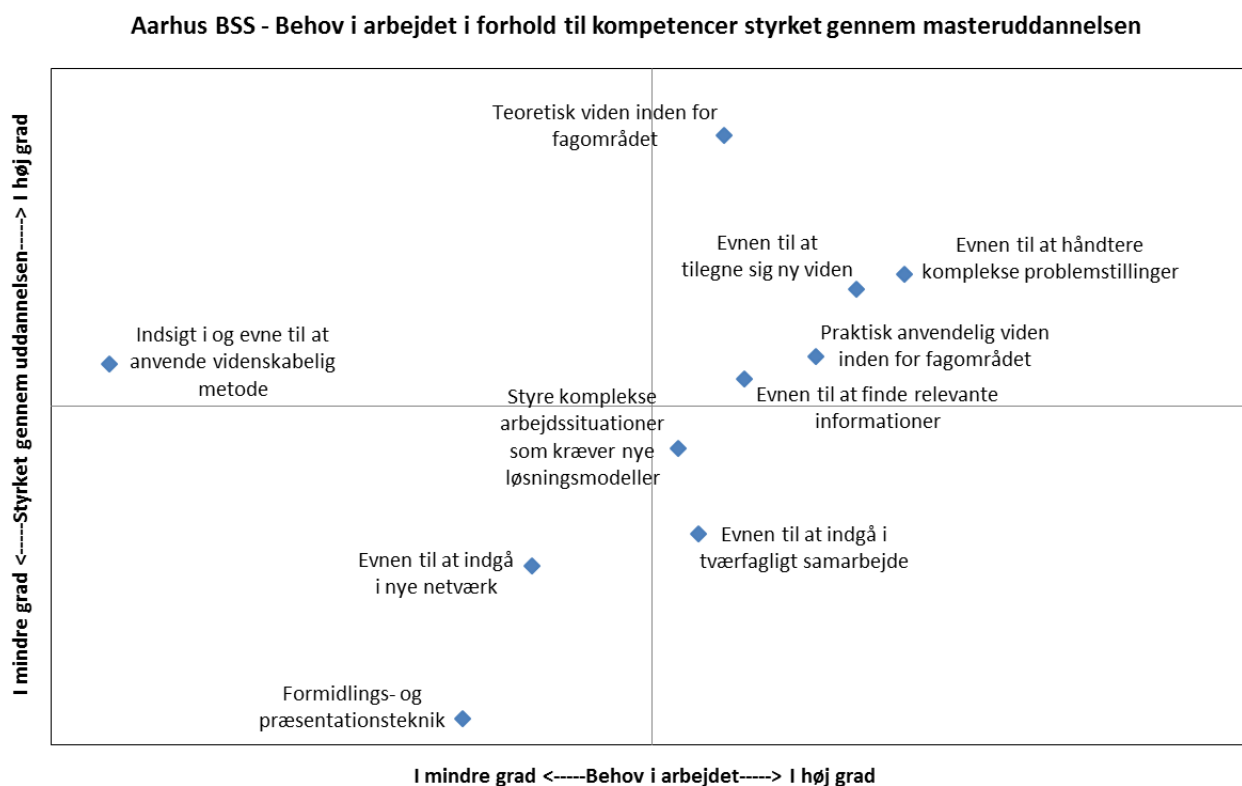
Aarhus BSS - Behov i arbejdet i forhold til kompetencer styrket gennem masteruddannelsen

I mindre grad <-----Styrket gennem uddannelsen-----> I høj grad

Teoretisk viden inden for fagområdet

Evnen til at tilegne sig ny viden

Evnen til at håndtere komplekse problemstillinger

Indsigt i og evne til at anvende videnskabelig metode

Praktisk anvendelig viden inden for fagområdet

Evnen til at finde relevante informationer

Styre komplekse arbejdssituationer som kræver nye løsningsmodeller

Evnen til at indgå i tværfagligt samarbejde

Evnen til at indgå i nye netværk

Formidlings- og præsentationsteknik

I mindre grad <-----Behov i arbejdet-----> I høj grad